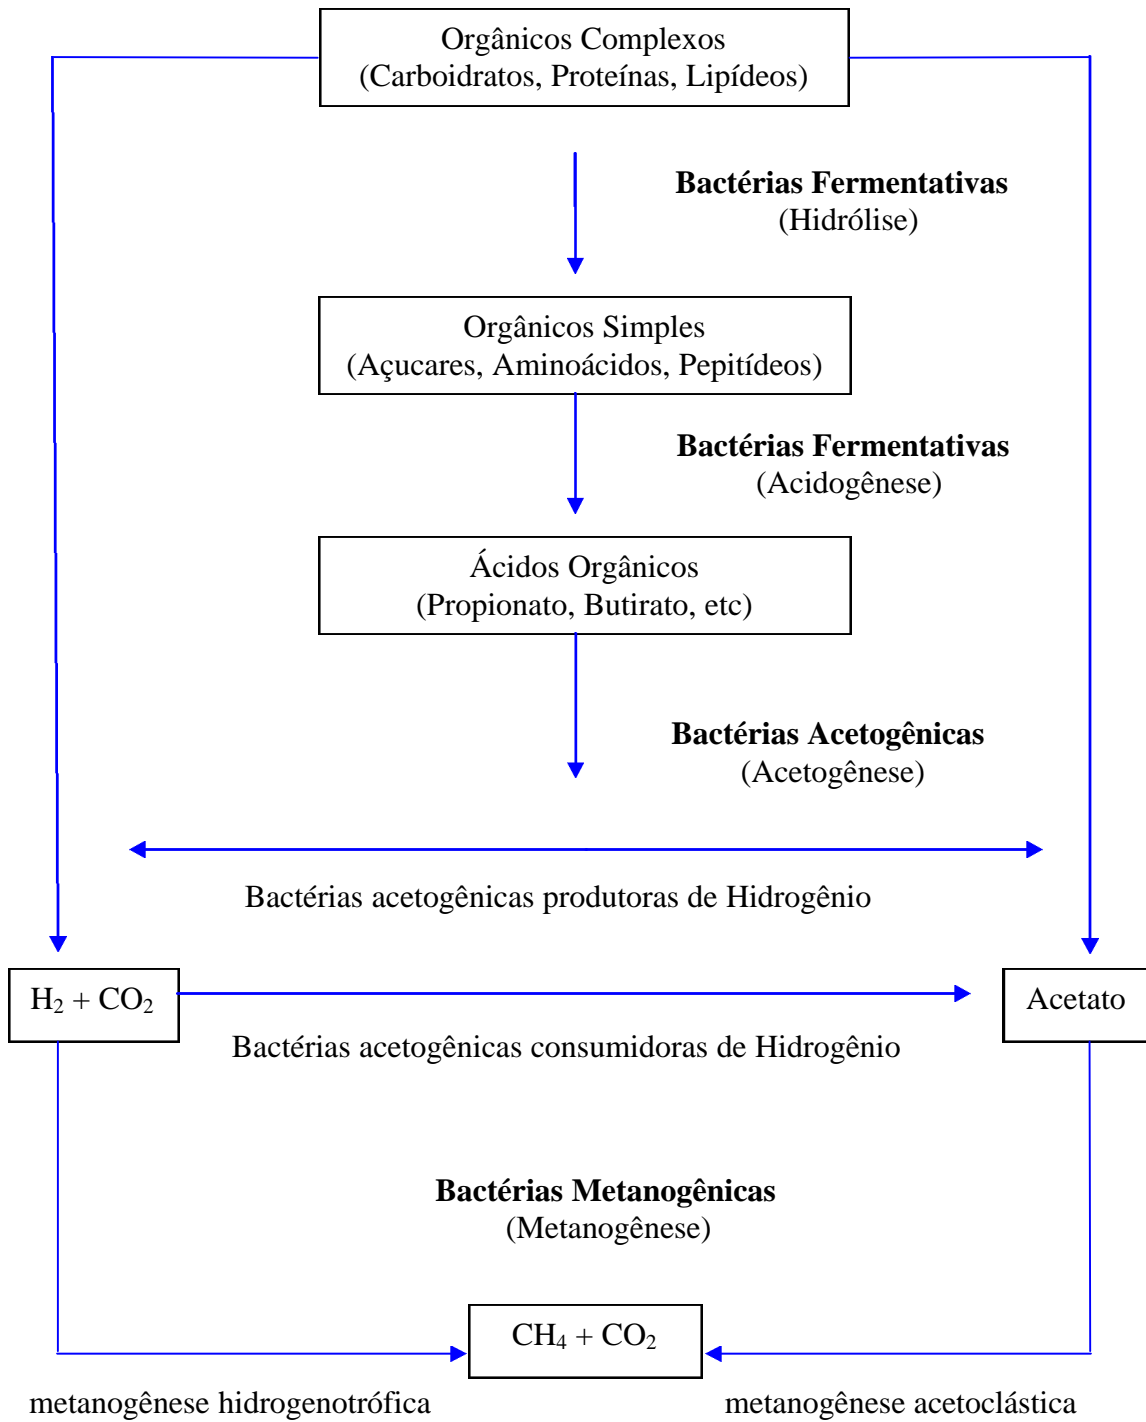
Orgânicos Complexos
(Carboidratos, Proteínas, Lipídeos)

**Bactérias Fermentativas**
(Hidrólise)

Orgânicos Simples
(Açucares, Aminoácidos, Pepitídeos)

**Bactérias Fermentativas**
(Acidogênese)

Ácidos Orgânicos
(Propionato, Butirato, etc)

**Bactérias Acetogênicas**
(Acetogênese)

Bactérias acetogênicas produtoras de Hidrogênio

$H_2 + CO_2$

Acetato

Bactérias acetogênicas consumidoras de Hidrogênio

**Bactérias Metanogênicas**
(Metanogênese)

$CH_4 + CO_2$

metanogênese hidrogenotrófica

metanogênese acetoclástica